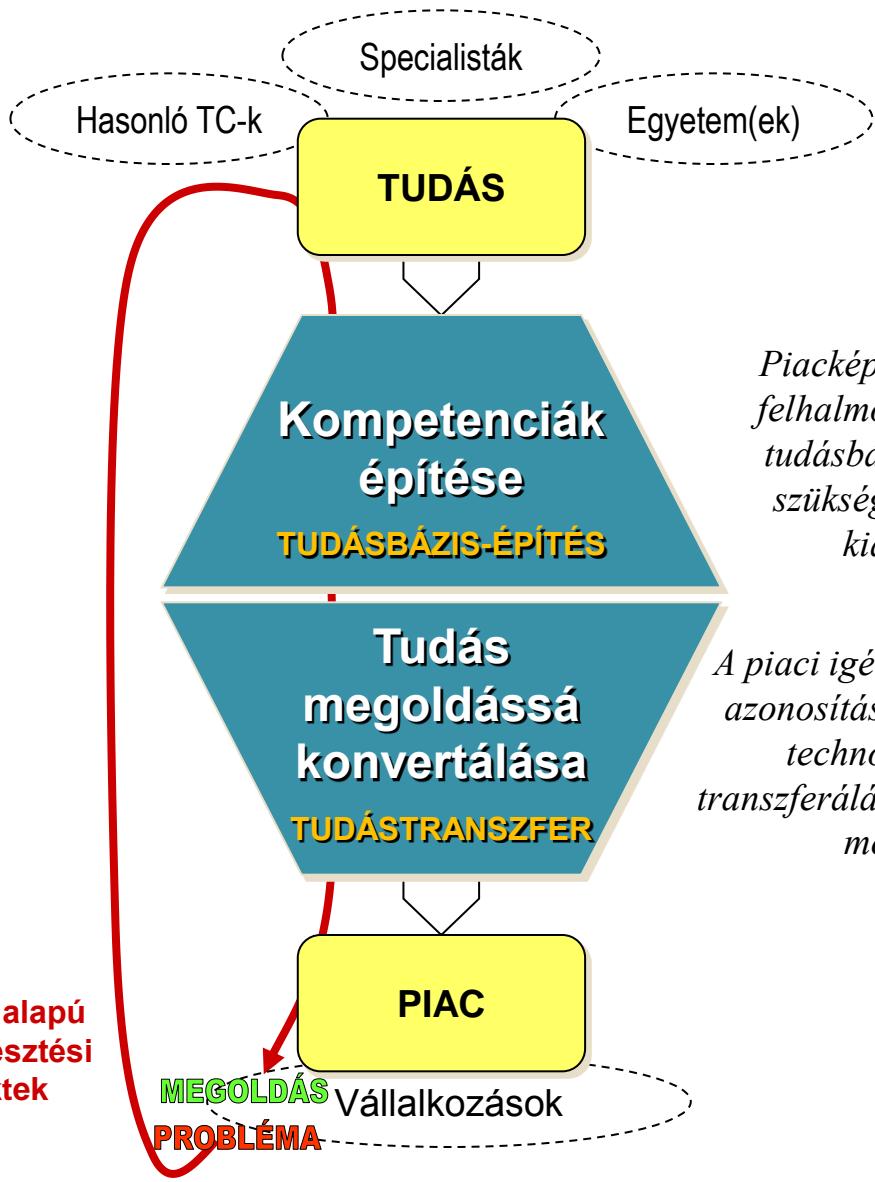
Specialisták

Hasonló TC-k

Egyetem(ek)

TUDÁS

Kompetenciák építése

TUDÁSBÁZIS-ÉPÍTÉS

Piacкép

felhalm

tudásba

szükség

kia

Tudás megoldássá konvertálása

TUDÁSTRANSZFER

A piaci igé

azonosítás

techno

transzferálá

me

PIAC

alapú

esztési

tek

MEGOLDÁS

Vállalkozások

PROBLÉMA